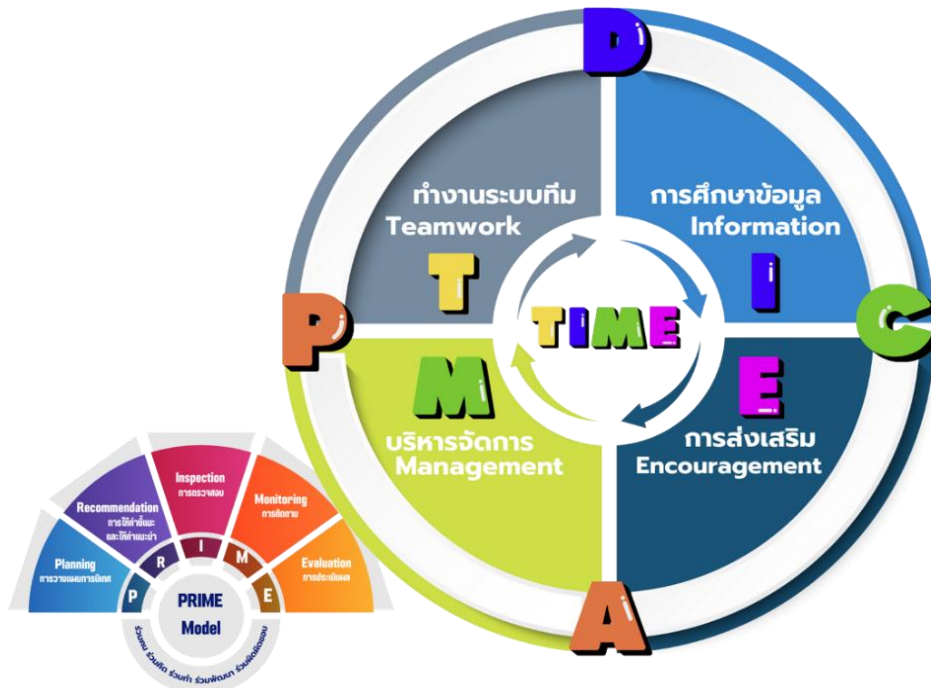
D

ทำงานระบบทีม
Teamwork

การศึกษาข้อมูล
Information

T

I

P

TIME

C

M

E

บริหารจัดการ
Management

การส่งเสริม
Encouragement

A

Inspection
การตรวจสอบ

Recommendation
การให้คำชี้แนะ และให้คำแนะนำ

Monitoring
การติดตาม

Planning
การวางแผนการนิเทศ

Evaluation
การประเมินผล

P R I M E

PRIME
Model

ร่วมคิด ร่วมทำ ร่วมพัฒนา ร่วมรับผิดชอบ